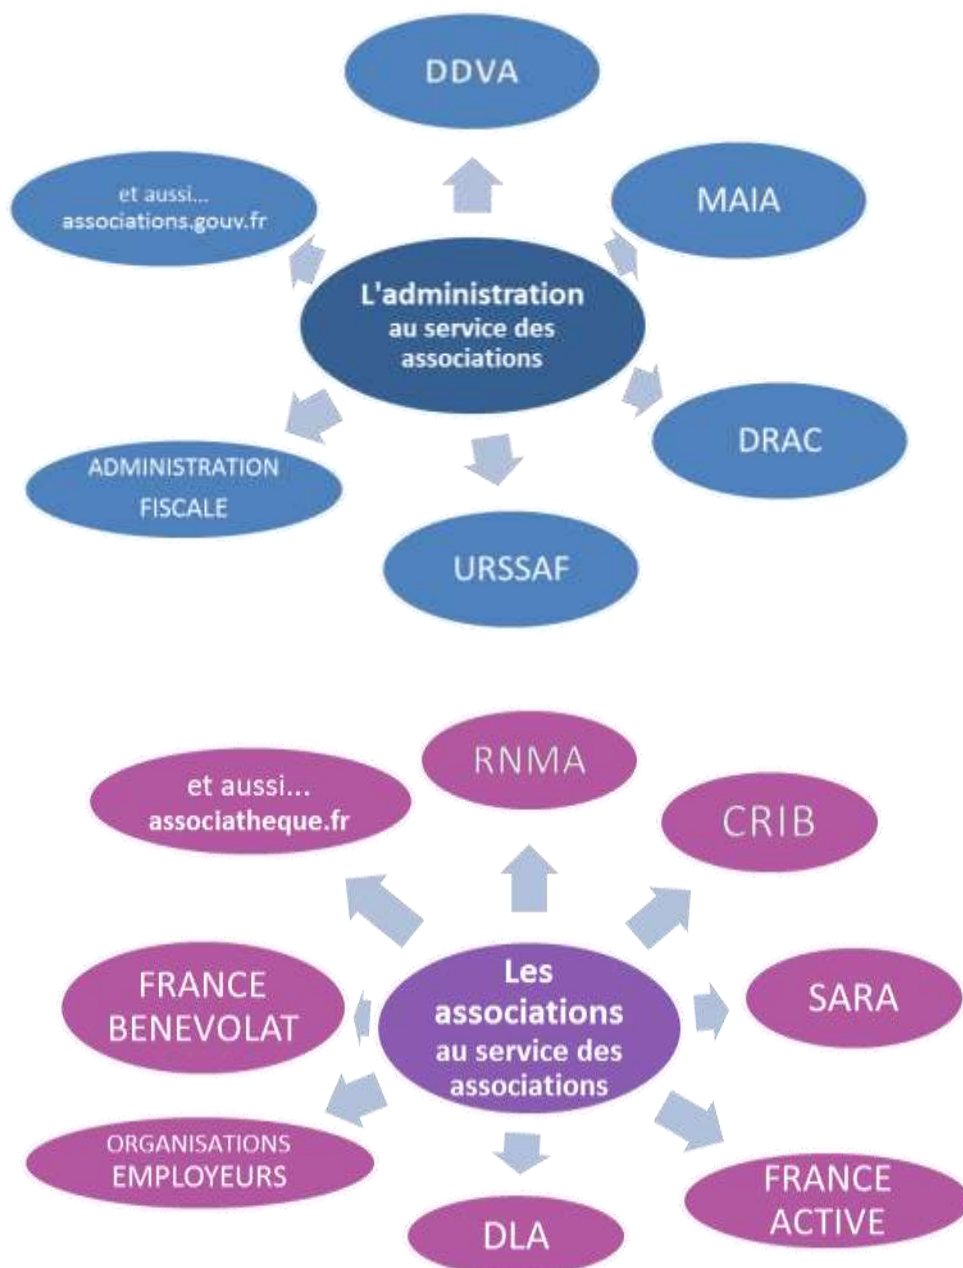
DDVA

et aussi...
associations.gouv.fr

MAIA

L'administration
au service des
associations

DRAC

ADMINISTRATION
FISCALE

URSSAF

RNMA

et aussi...
associatheque.fr

CRIB

Les
associations
au service des
associations

FRANCE
BENEVOLAT

SARA

ORGANISATIONS
EMPLOYEURS

FRANCE
ACTIVE

DLA